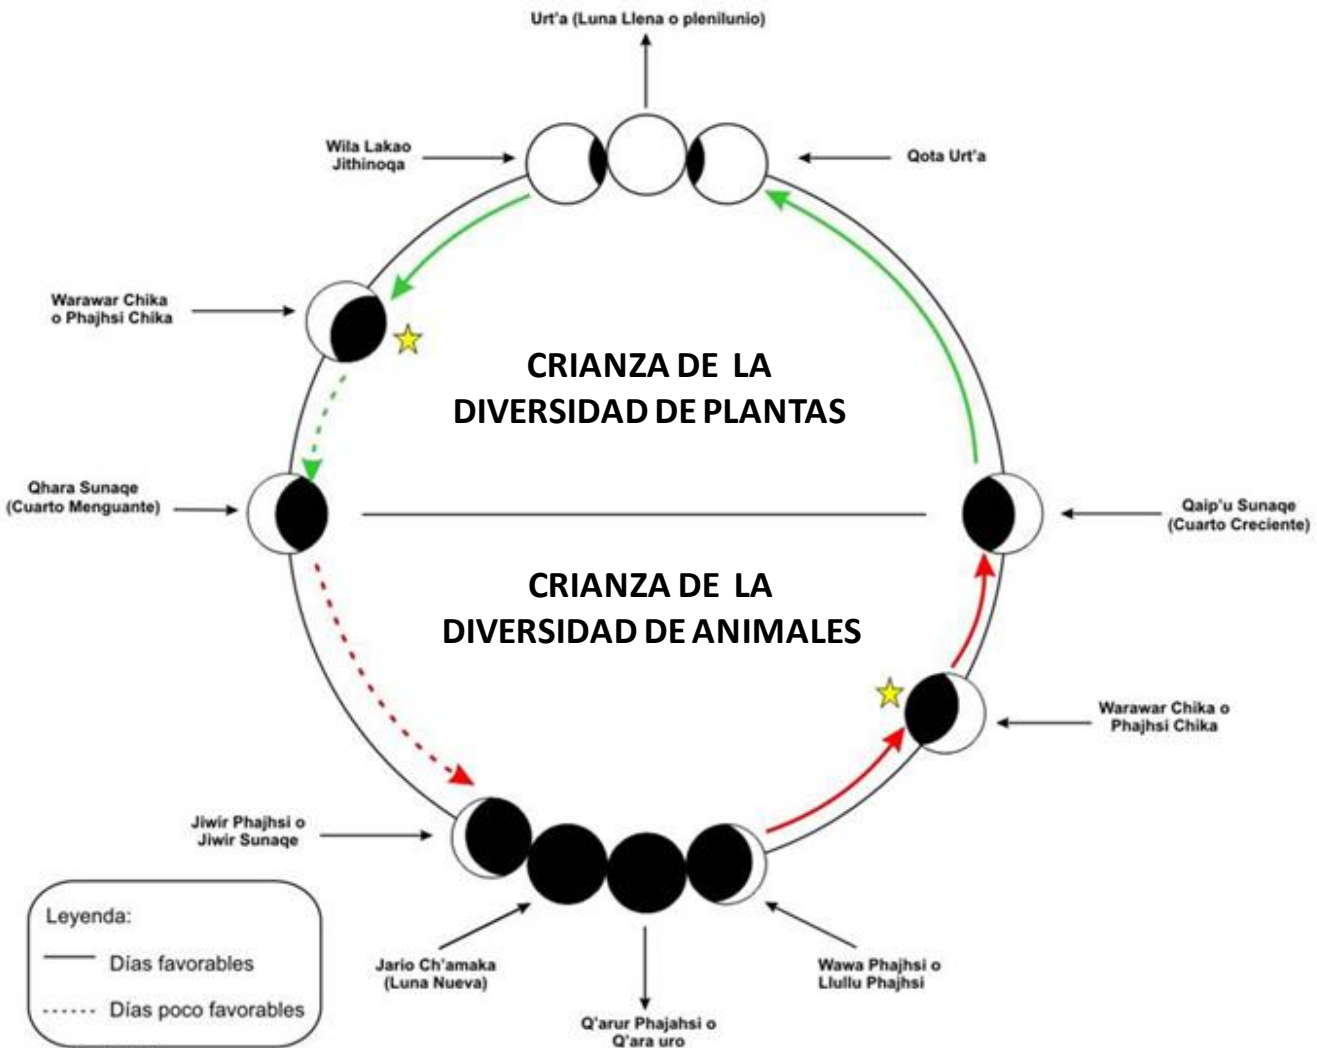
Urt'a (Luna Llena o plenilunio)

Wila Lakao Jithinoqa

Qota Urt'a

Warawar Chika o Phajhsi Chika

CRIANZA DE LA DIVERSIDAD DE PLANTAS

Qhara Sunaqe (Cuarto Menguante)

Qaip'u Sunaqe (Cuarto Creciente)

CRIANZA DE LA DIVERSIDAD DE ANIMALES

Warawar Chika o Phajhsi Chika

Jiwir Phajhsi o Jiwir Sunaqe

Leyenda:
Días favorables
Días poco favorables

Jario Ch'amaka (Luna Nueva)

Q'arur Phajahsi o Q'ara uro

Wawa Phajhsi o Llullu Phajhsi